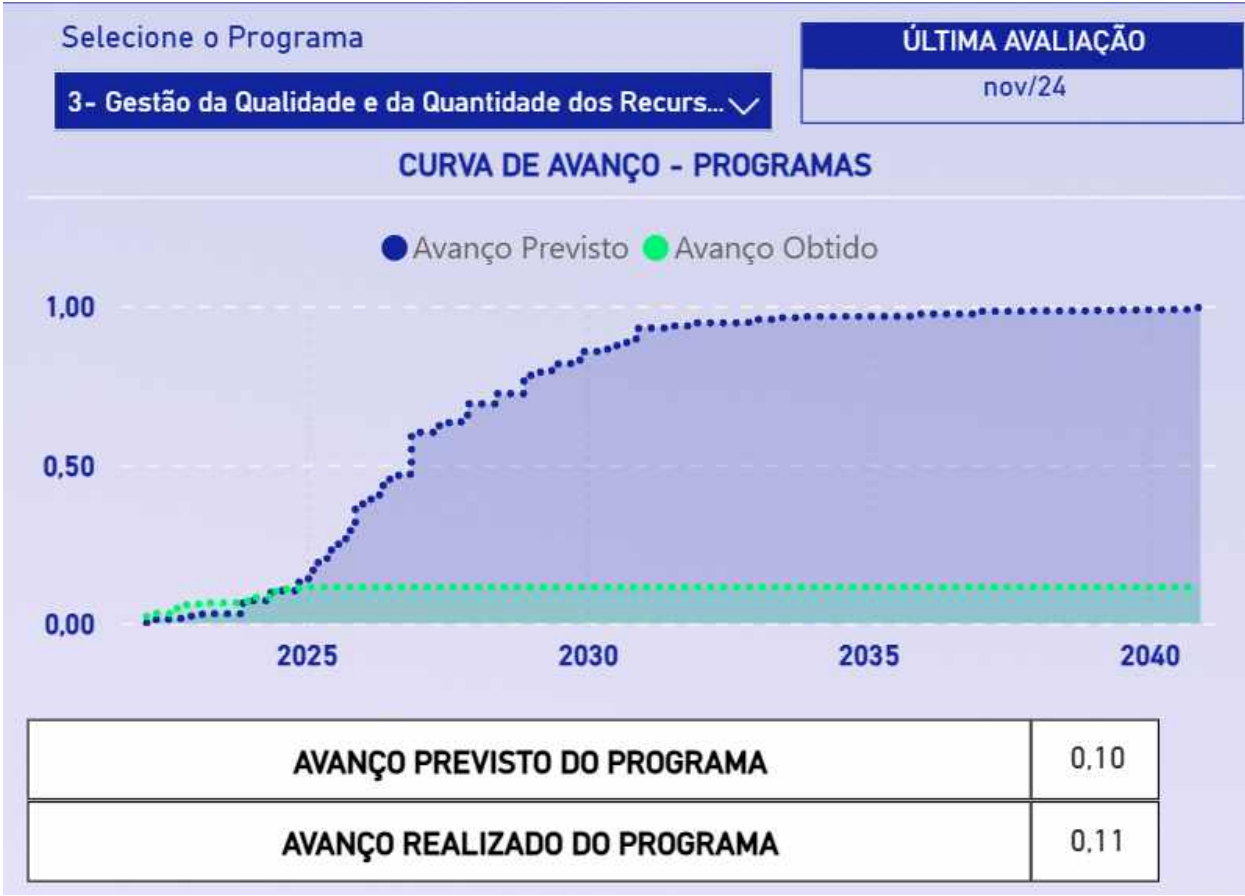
Selecione o Programa

3- Gestão da Qualidade e da Quantidade dos Recurs...

ÚLTIMA AVALIAÇÃO

nov/24

CURVA DE AVANÇO - PROGRAMAS

Avanço Previsto Avanço Obtido

1,00
0,50
0,00

2025 2030 2035 2040

| AVANÇO PREVISTO DO PROGRAMA | 0,10 |
|---|---|
| AVANÇO REALIZADO DO PROGRAMA | 0,11 |